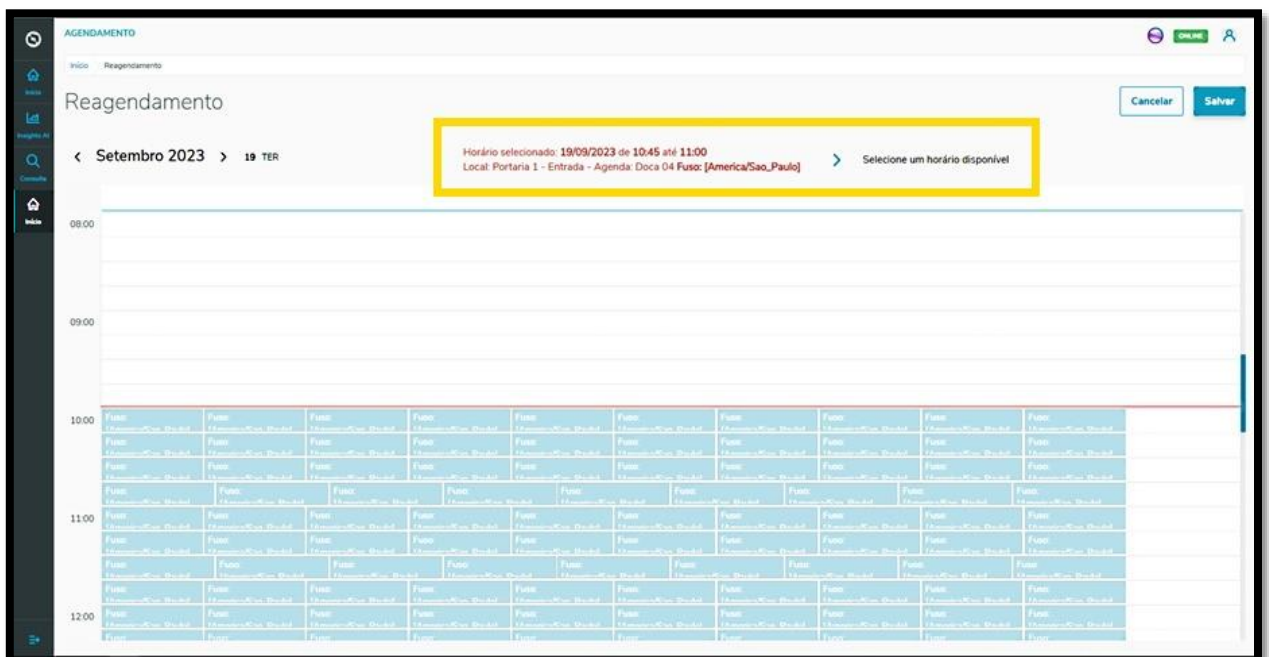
AGENDAMENTO

ONLINE

Início
Insights AI
Consulta
Início

Início Reagendamento

Reagendamento

Cancelar Salvar

< Setembro 2023 > 19 TER

Horário selecionado: 19/09/2023 de 10:45 até 11:00
Local: Portaria 1 - Entrada - Agenda: Doca 04 Fuso: [America/Sao_Paulo]

> Selecione um horário disponível

08:00

09:00

10:00

11:00

12:00

Fuso: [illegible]